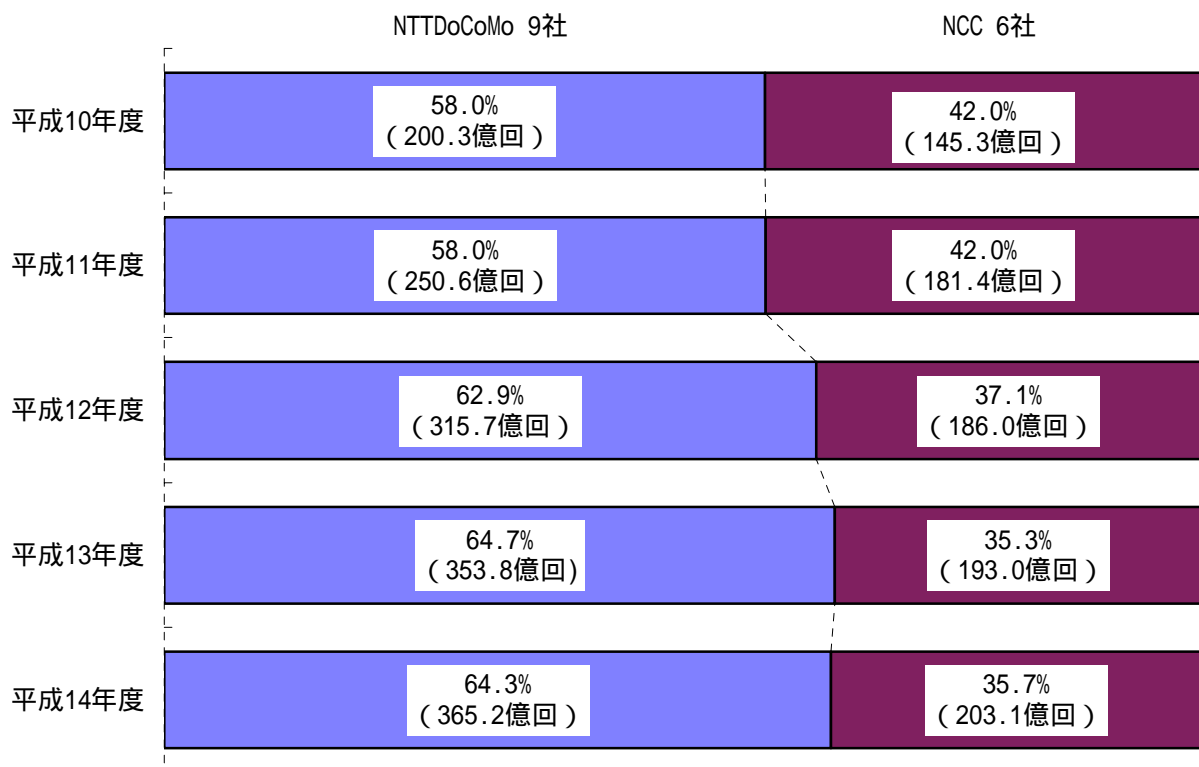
NTTDoCoMo 9社

NCC 6社

平成10年度
58.0%
（200.3億回）
42.0%
（145.3億回）

平成11年度
58.0%
（250.6億回）
42.0%
（181.4億回）

平成12年度
62.9%
（315.7億回）
37.1%
（186.0億回）

平成13年度
64.7%
（353.8億回)
35.3%
（193.0億回）

平成14年度
64.3%
（365.2億回）
35.7%
（203.1億回）